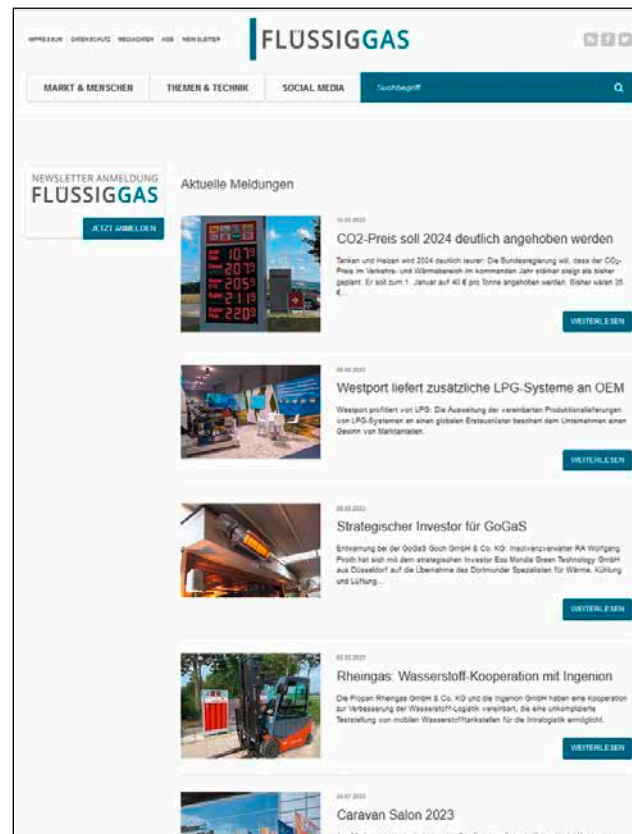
IMPRESSUM DATENSCHUTZ MEDIADATEN AGB NEWSLETTER

FLÜSSIGGAS

MARKT & MENSCHEN | THEMEN & TECHNIK | SOCIAL MEDIA | Suchbegriff

NEWSLETTER ANMELDUNG
FLÜSSIGGAS
JETZT ANMELDEN

Aktuelle Meldungen

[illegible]

CO2-Preis soll 2024 deutlich angehoben werden

Tanken und Heizen wird 2024 deutlich teurer: Die Bundesregierung will, dass der $CO_2$-Preis im Verkehrs- und Wärmebereich im kommenden Jahr stärker steigt als bisher geplant. Er soll zum 1. Januar auf 40 € pro Tonne angehoben werden. Bisher waren 35 €...

WEITERLESEN

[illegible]

Westport liefert zusätzliche LPG-Systeme an OEM

Westport profitiert von LPG: Die Ausweitung der vereinbarten Produktionslieferungen von LPG-Systemen an einen globalen Erstausrüster beschert dem Unternehmen einen Gewinn von Marktanteilen.

WEITERLESEN

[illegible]

Strategischer Investor für GoGaS

Entwarnung bei der GoGaS Goch GmbH & Co. KG: Insolvenzverwalter RA Wolfgang Piroth hat sich mit dem strategischen Investor Eco Mondia Green Technology GmbH aus Düsseldorf auf die Übernahme des Dortmunder Spezialisten für Wärme, Kühlung und Lüftung...

WEITERLESEN

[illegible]

Rheingas: Wasserstoff-Kooperation mit Ingenion

Die Propan Rheingas GmbH & Co. KG und die Ingenion GmbH haben eine Kooperation zur Verbesserung der Wasserstoff-Logistik vereinbart, die eine unkomplizierte Testteilung von mobilen Wasserstofftankstellen für die Intralogistik ermöglicht.

WEITERLESEN

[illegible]

Caravan Salon 2023

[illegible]